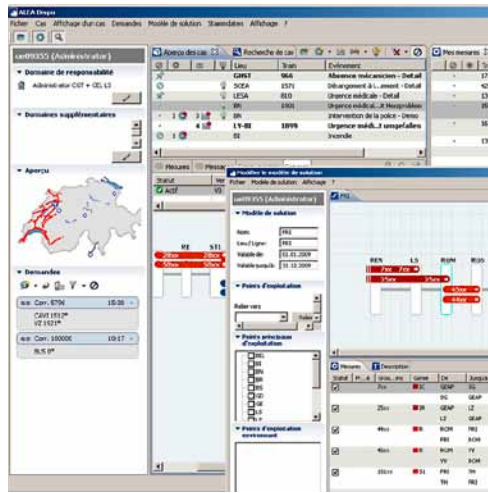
ALEA Dispo
Fichier Cas Affichage d'un cas Demandes Modèle de solution Standardiser Affichage ?

ue09355 (Administrateur)

Domaine de responsabilité
Administrateur CST + CEL 13

Domaines supplémentaires

Aperçu

Demandes
Corr. 9706 10:36
CAVI 1512*
VZ 1521*
Corr. 10000E 10:17
RL5 0*

Aperçu des cas
Recherche de cas

| Lieu | Train | Evénement |
|---|---|---|
| GHST | 966 | Absence mécanicien - Detail |
| SCEA | 1571 | Débarquement à L...ement - Detail |
| LESA | 810 | Urgence médicale - Detail |
| BR | 1900 | Urgence médical...st Manipulation |
| BI | | Intervention de la police - Deno |
| LY-BI | 1899 | Urgence médi...t unspecifies |
| BI | | Incendie |

Mesures
Statut
Actif
RE
STI

Mes mesures

Modifier le modèle de solution
Fichier Modèle de solution Affichage ?

ue09355 (Administrateur)

Modèle de solution
Nom: PR1
Lieu/Ligne: PR1
Valable de: 01.01.2009
Valable jusqu'à: 31.12.2009

Points d'exploitation
Relier vers

Points principaux d'exploitation
BS
BN
BR
BI
BT
GE
LS
LZ

Points d'exploitation environnant

PR1
REN
LS
ROM
Mesures
Description